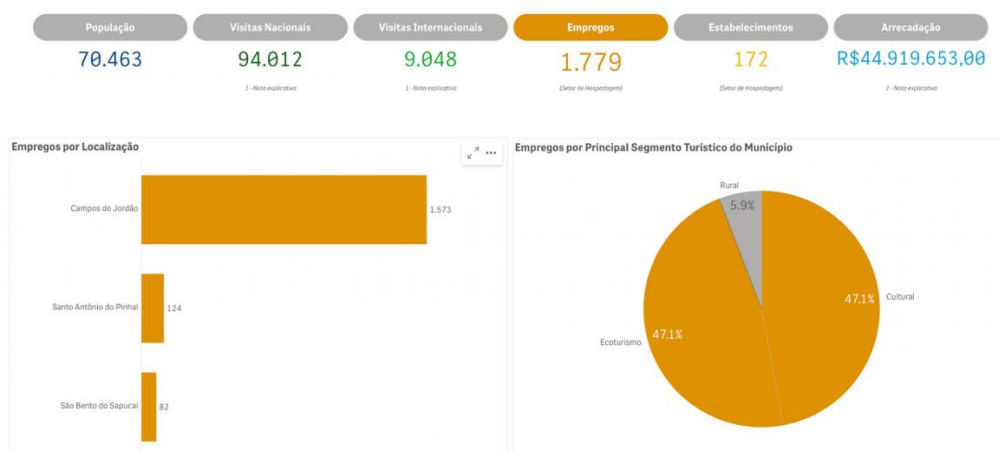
População
70.463

Visitas Nacionais
94.012
1 - Nota explicativa

Visitas Internacionais
9.048
1 - Nota explicativa

Empregos
1.779
(Setor de Hospedagem)

Estabelecimentos
172
(Setor de Hospedagem)

Arrecadação
R$44.919.653,00
2 - Nota explicativa

Empregos por Localização

| Localização | Empregos |
|---|---|
| Campos do Jordão | 1.573 |
| Santo Antônio do Pinhal | 124 |
| São Bento do Sapucaí | 82 |

Empregos por Principal Segmento Turístico do Município

Rural 5.9%
Cultural 47.1%
Ecoturismo 47.1%